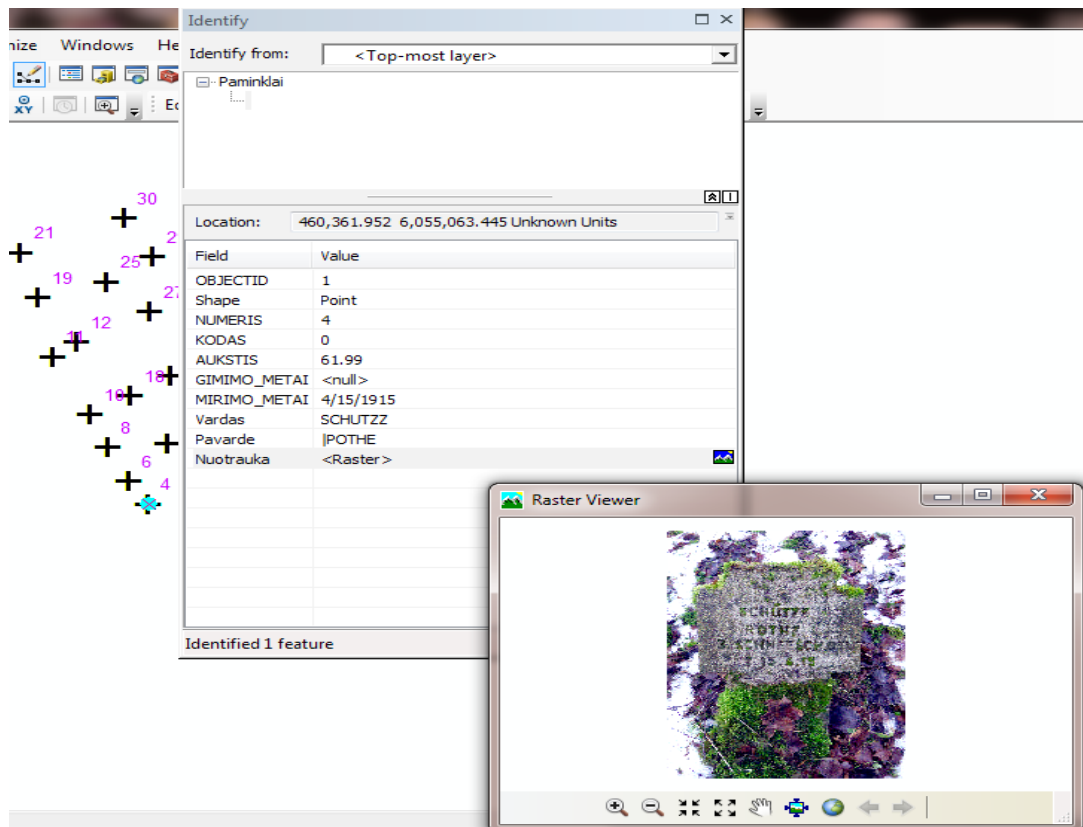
nize Windows He

Ed

30
21
2
19
25
27
11
12
18
10
8
6
4

Identify

Identify from: <Top-most layer>

Paminklai

Location: 460,361.952 6,055,063.445 Unknown Units

| Field | Value |
|---|---|
| OBJECTID | 1 |
| Shape | Point |
| NUMERIS | 4 |
| KODAS | 0 |
| AUKSTIS | 61.99 |
| GIMIMO_METAI | <null> |
| MIRIMO_METAI | 4/15/1915 |
| Vardas | SCHUTZZ |
| Pavarde | POTHE |
| Nuotrauka | <Raster> |

Identified 1 feature

Raster Viewer

SCHUTZE
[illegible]
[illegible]
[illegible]